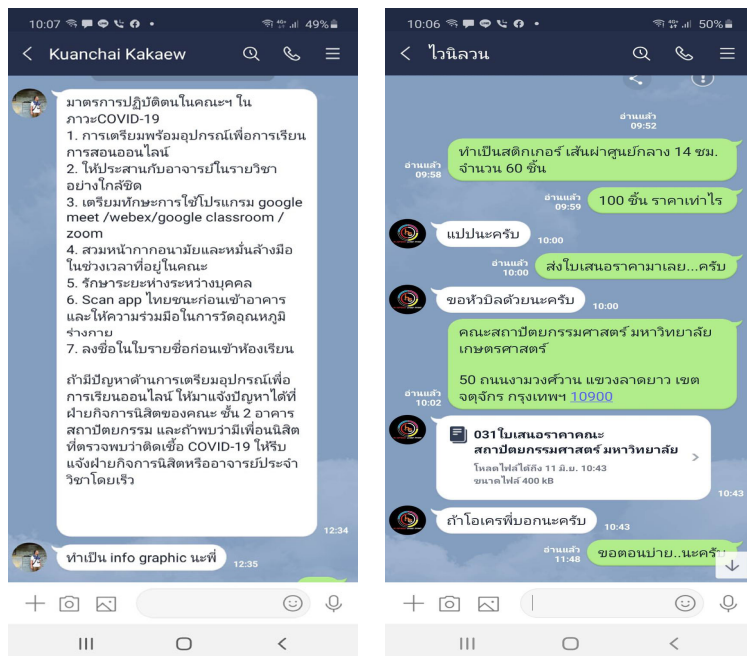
10:07 49%

Kuanchai Kakaew

มาตรการปฏิบัติตนในคณะฯ ในภาวะCOVID-19
1. การเตรียมพร้อมอุปกรณ์เพื่อการเรียนการสอนออนไลน์
2. ให้ประสานกับอาจารย์ในรายวิชาอย่างใกล้ชิด
3. เตรียมทักษะการใช้โปรแกรม google meet /webex/google classroom / zoom
4. สวมหน้ากากอนามัยและหมั่นล้างมือในช่วงเวลาที่อยู่ในคณะ
5. รักษาระยะห่างระหว่างบุคคล
6. Scan app ไทยชนะก่อนเข้าอาคาร และให้ความร่วมมือในการวัดอุณหภูมิร่างกาย
7. ลงชื่อในใบรายชื่อก่อนเข้าห้องเรียน

ถ้ามีปัญหาด้านการเตรียมอุปกรณ์เพื่อการเรียนออนไลน์ ให้มาแจ้งปัญหาได้ที่ฝ่ายกิจการนิสิตของคณะ ชั้น 2 อาคารสถาปัตยกรรม และถ้าพบว่ามีเพื่อนนิสิตที่ตรวจพบว่าติดเชื้อ COVID-19 ให้รีบแจ้งฝ่ายกิจการนิสิตหรืออาจารย์ประจำวิชาโดยเร็ว
12:34

ทำเป็น info graphic นะพี่
12:35

10:06 50%

ไวนิลวน

อ่านแล้ว 09:52

อ่านแล้ว 09:58
ทำเป็นสติกเกอร์ เส้นผ่าศูนย์กลาง 14 ซม. จำนวน 60 ชิ้น

อ่านแล้ว 09:59
100 ชิ้น ราคาเท่าไร

แปปนะครับ
10:00

อ่านแล้ว 10:00
ส่งใบเสนอราคามาเลย...ครับ

ขอหัวบิลด้วยนะครับ
10:00

อ่านแล้ว 10:02
คณะสถาปัตยกรรมศาสตร์ มหาวิทยาลัยเกษตรศาสตร์

50 ถนนงามวงศ์วาน แขวงลาดยาว เขตจตุจักร กรุงเทพฯ 10900

031ใบเสนอราคาคณะสถาปัตยกรรมศาสตร์ มหาวิทยาลัย
โหลดไฟล์ได้ถึง 11 มิ.ย. 10:43
ขนาดไฟล์ 400 kB
10:43

ถ้าโอเครพี่บอกนะครับ
10:43

อ่านแล้ว 11:48
ขอตอนบ่าย..นะครับ